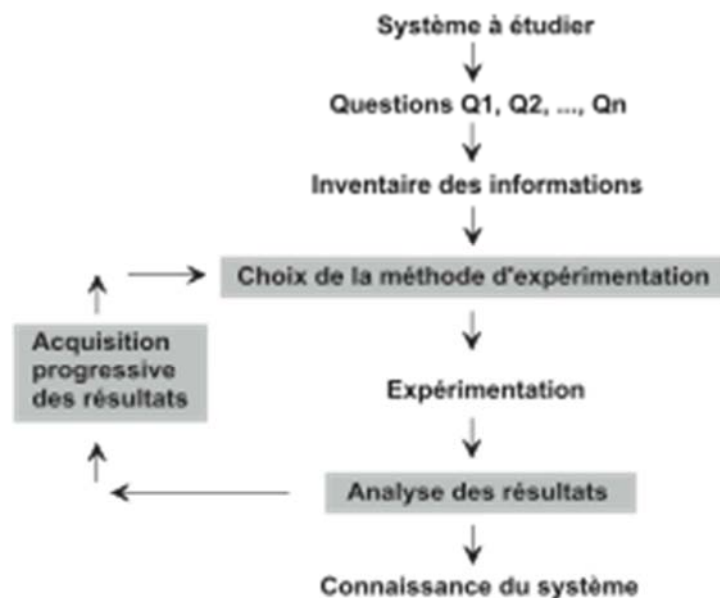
Système à étudier

Questions Q1, Q2, ..., Qn

Inventaire des informations

Choix de la méthode d'expérimentation

Acquisition progressive des résultats

Expérimentation

Analyse des résultats

Connaissance du système